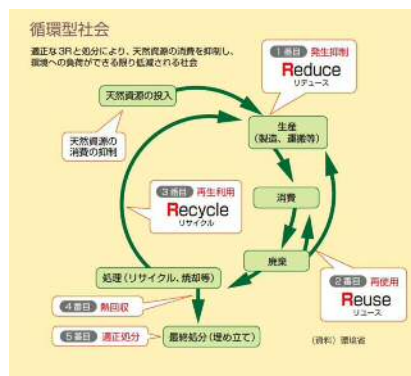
循環型社会

適正な3Rと処分により、天然資源の消費を抑制し、環境への負荷ができる限り低減される社会

1番目 発生抑制
Reduce
リデュース

天然資源の投入

天然資源の消費の抑制

生産
（製造、運搬等）

3番目 再生利用
Recycle
リサイクル

消費

廃棄

2番目 再使用
Reuse
リユース

処理（リサイクル、焼却等）

4番目 熱回収

5番目 適正処分

最終処分（埋め立て）

（資料）環境省